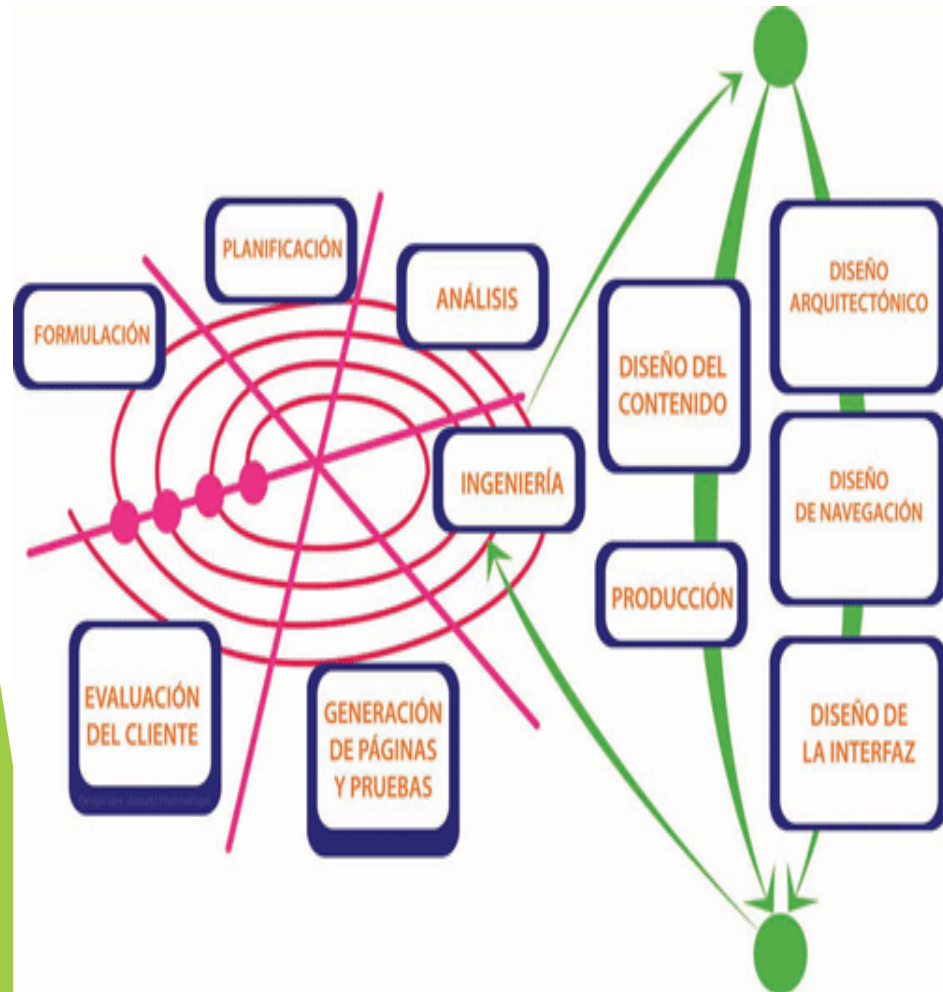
PLANIFICACIÓN

ANÁLISIS

FORMULACIÓN

INGENIERÍA

EVALUACIÓN DEL CLIENTE

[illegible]

GENERACIÓN DE PÁGINAS Y PRUEBAS

DISEÑO DEL CONTENIDO

PRODUCCIÓN

DISEÑO ARQUITECTÓNICO

DISEÑO DE NAVEGACIÓN

DISEÑO DE LA INTERFAZ